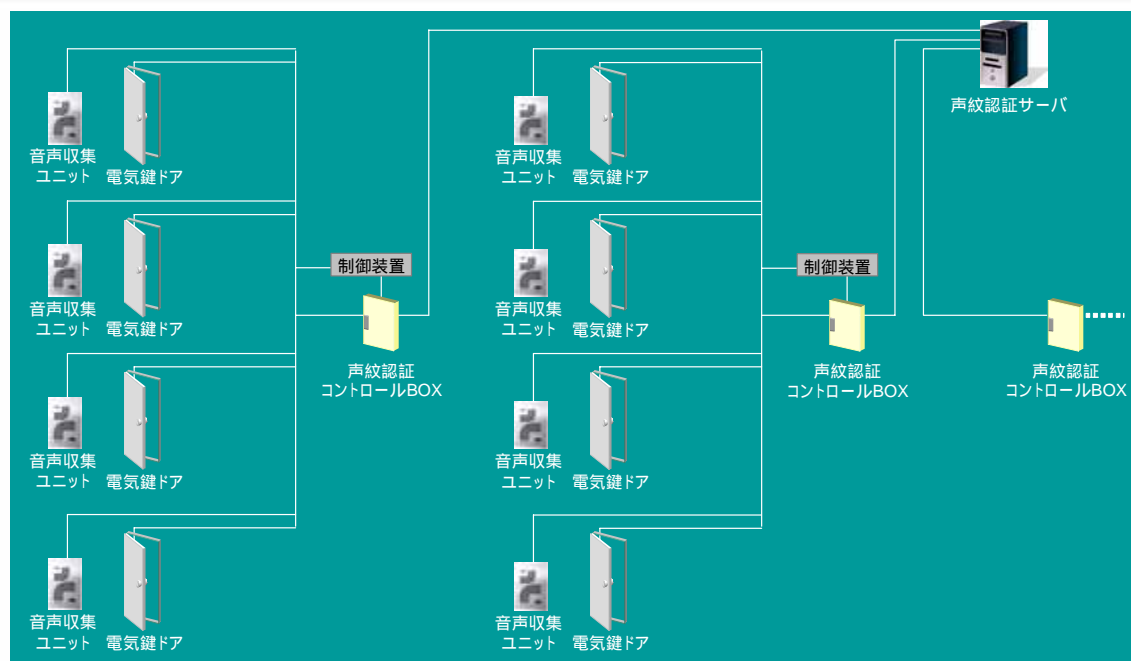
音声収集
ユニット
電気鍵ドア

音声収集
ユニット
電気鍵ドア

音声収集
ユニット
電気鍵ドア

音声収集
ユニット
電気鍵ドア

制御装置

声紋認証
コントロールBOX

音声収集
ユニット
電気鍵ドア

音声収集
ユニット
電気鍵ドア

音声収集
ユニット
電気鍵ドア

音声収集
ユニット
電気鍵ドア

制御装置

声紋認証
コントロールBOX

声紋認証サーバ

声紋認証
コントロールBOX